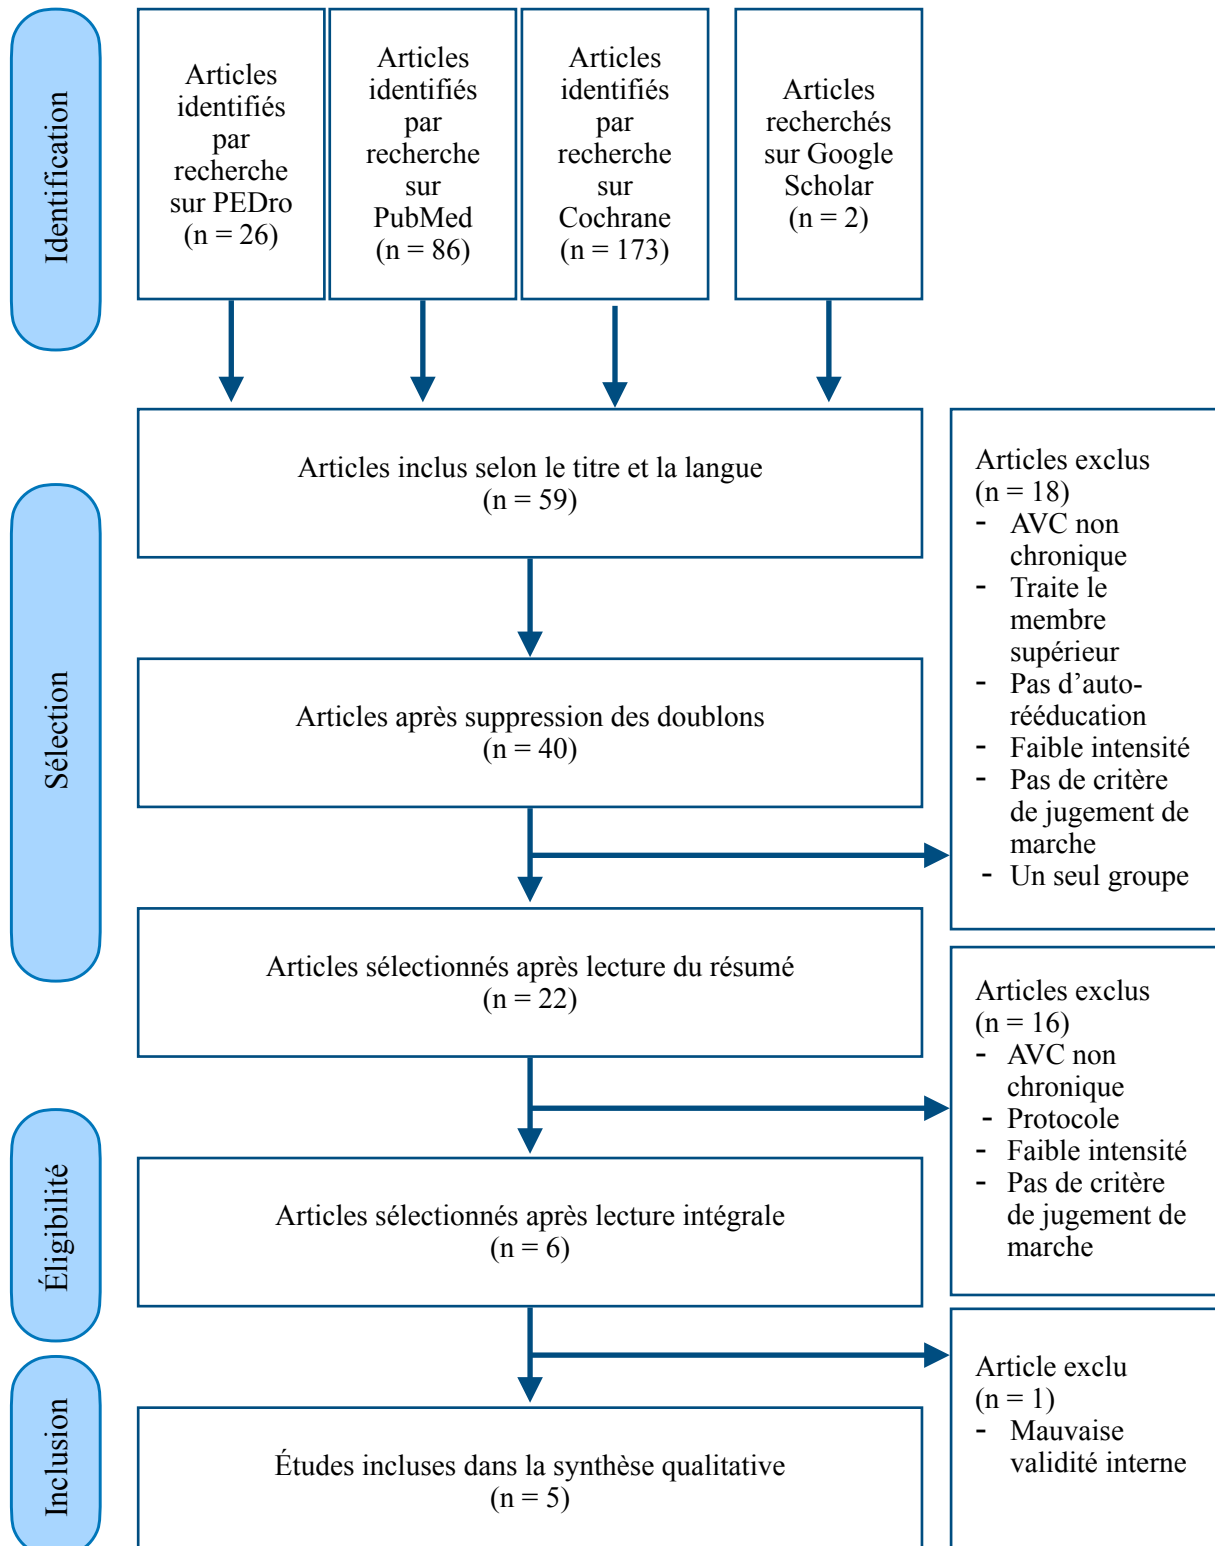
Identification

Articles identifiés par recherche sur PEDro (n = 26)

Articles identifiés par recherche sur PubMed (n = 86)

Articles identifiés par recherche sur Cochrane (n = 173)

Articles recherchés sur Google Scholar (n = 2)

Sélection

Articles inclus selon le titre et la langue (n = 59)

Articles exclus (n = 18)
- AVC non chronique
- Traite le membre supérieur
- Pas d'auto-rééducation
- Faible intensité
- Pas de critère de jugement de marche
- Un seul groupe

Articles après suppression des doublons (n = 40)

Articles sélectionnés après lecture du résumé (n = 22)

Articles exclus (n = 16)
- AVC non chronique
- Protocole
- Faible intensité
- Pas de critère de jugement de marche

Éligibilité

Articles sélectionnés après lecture intégrale (n = 6)

Article exclu (n = 1)
- Mauvaise validité interne

Inclusion

Études incluses dans la synthèse qualitative (n = 5)